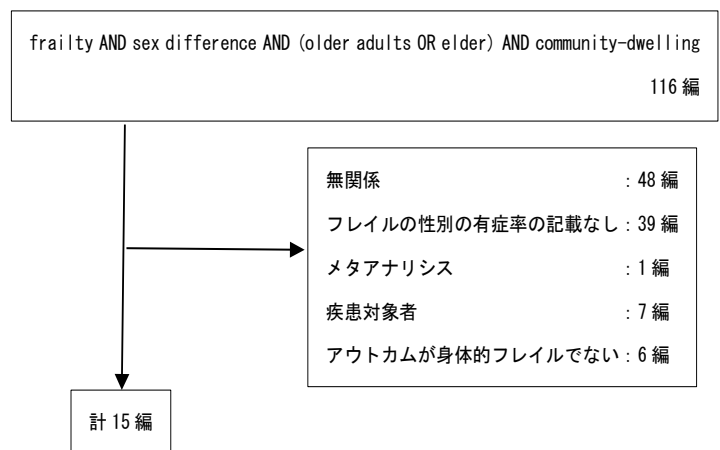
frailty AND sex difference AND (older adults OR elder) AND community-dwelling

116 編

無関係 : 48 編

フレイルの性別の有症率の記載なし : 39 編

メタアナリシス : 1 編

疾患対象者 : 7 編

アウトカムが身体的フレイルでない : 6 編

計 15 編